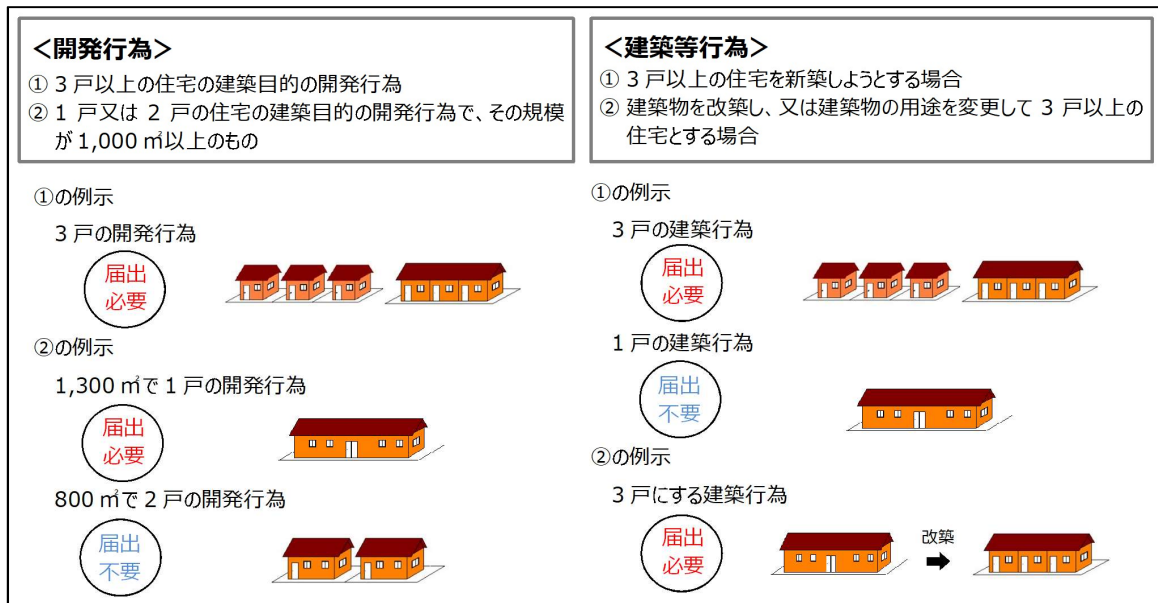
<開発行為>
① 3 戸以上の住宅の建築目的の開発行為
② 1 戸又は 2 戸の住宅の建築目的の開発行為で、その規模が 1,000 ㎡以上のもの

①の例示
3 戸の開発行為
届出必要

②の例示
1,300 ㎡で 1 戸の開発行為
届出必要

800 ㎡で 2 戸の開発行為
届出不要

<建築等行為>
① 3 戸以上の住宅を新築しようとする場合
② 建築物を改築し、又は建築物の用途を変更して 3 戸以上の住宅とする場合

①の例示
3 戸の建築行為
届出必要

1 戸の建築行為
届出不要

②の例示
3 戸にする建築行為
届出必要
改築